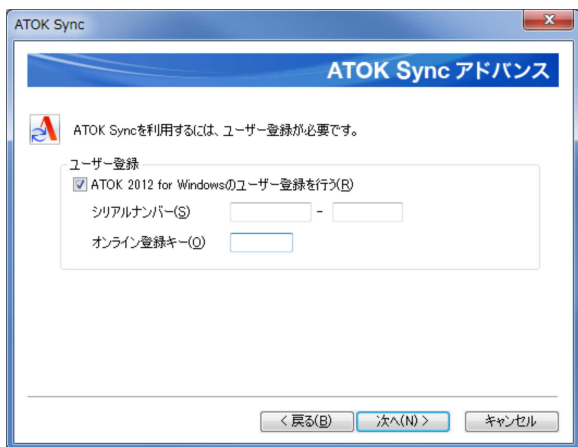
ATOK Sync

ATOK Sync アドバンス

ATOK Syncを利用するには、ユーザー登録が必要です。

ユーザー登録

ATOK 2012 for Windowsのユーザー登録を行う(R)

シリアルナンバー(S) -

オンライン登録キー(O)

< 戻る(B) 次へ(N) > キャンセル